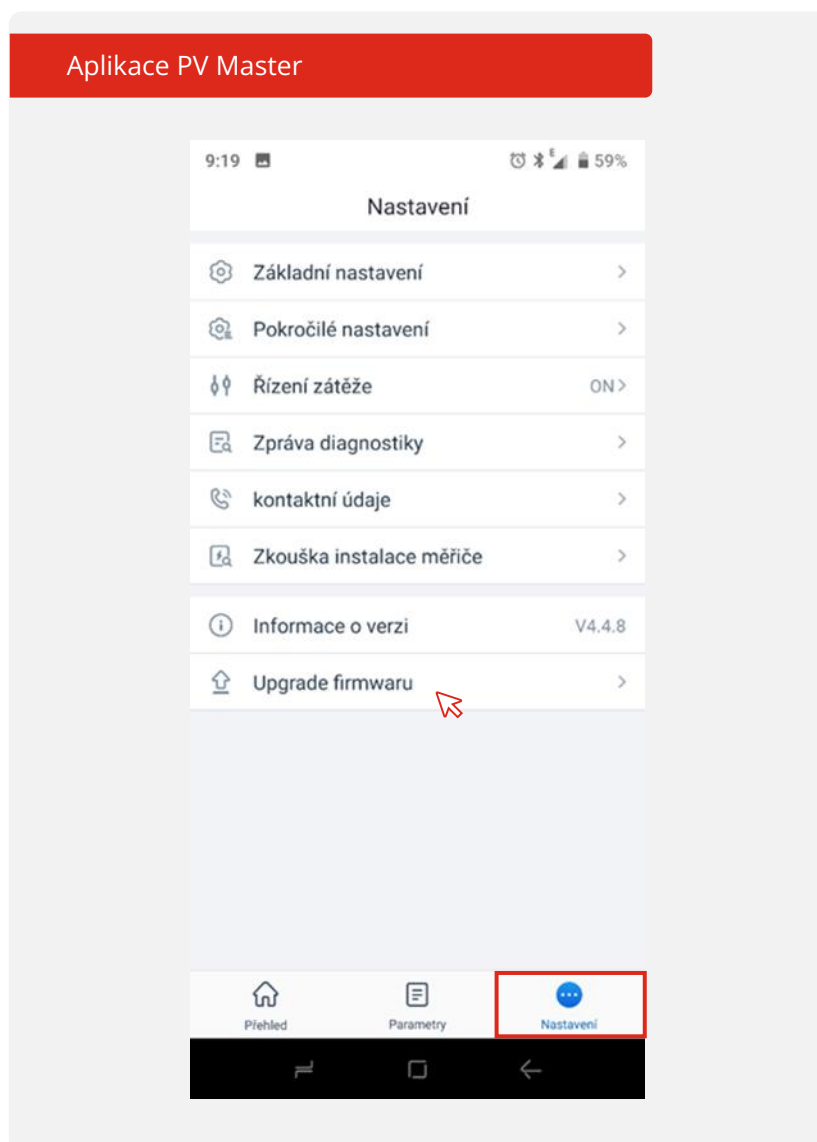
Aplikace PV Master

9:19

59%

Nastavení

Základní nastavení

Pokročilé nastavení

Řízení zátěže ON

Zpráva diagnostiky

kontaktní údaje

Zkouška instalace měřiče

Informace o verzi V4.4.8

Upgrade firmwaru

Přehled

Parametry

Nastavení